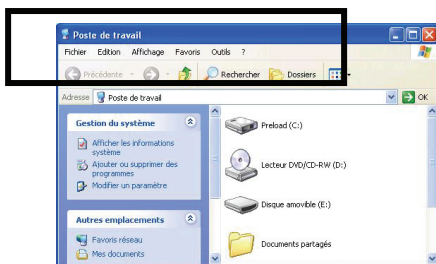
Poste de travail

Fichier Edition Affichage Favoris Outils ?

Précédente Rechercher Dossiers

Adresse Poste de travail OK

Gestion du système

Afficher les informations système

Ajouter ou supprimer des programmes

Modifier un paramètre

Autres emplacements

Favoris réseau

Mes documents

Preload (C:)

Lecteur DVD/CD-RW (D:)

Disque amovible (E:)

Documents partagés